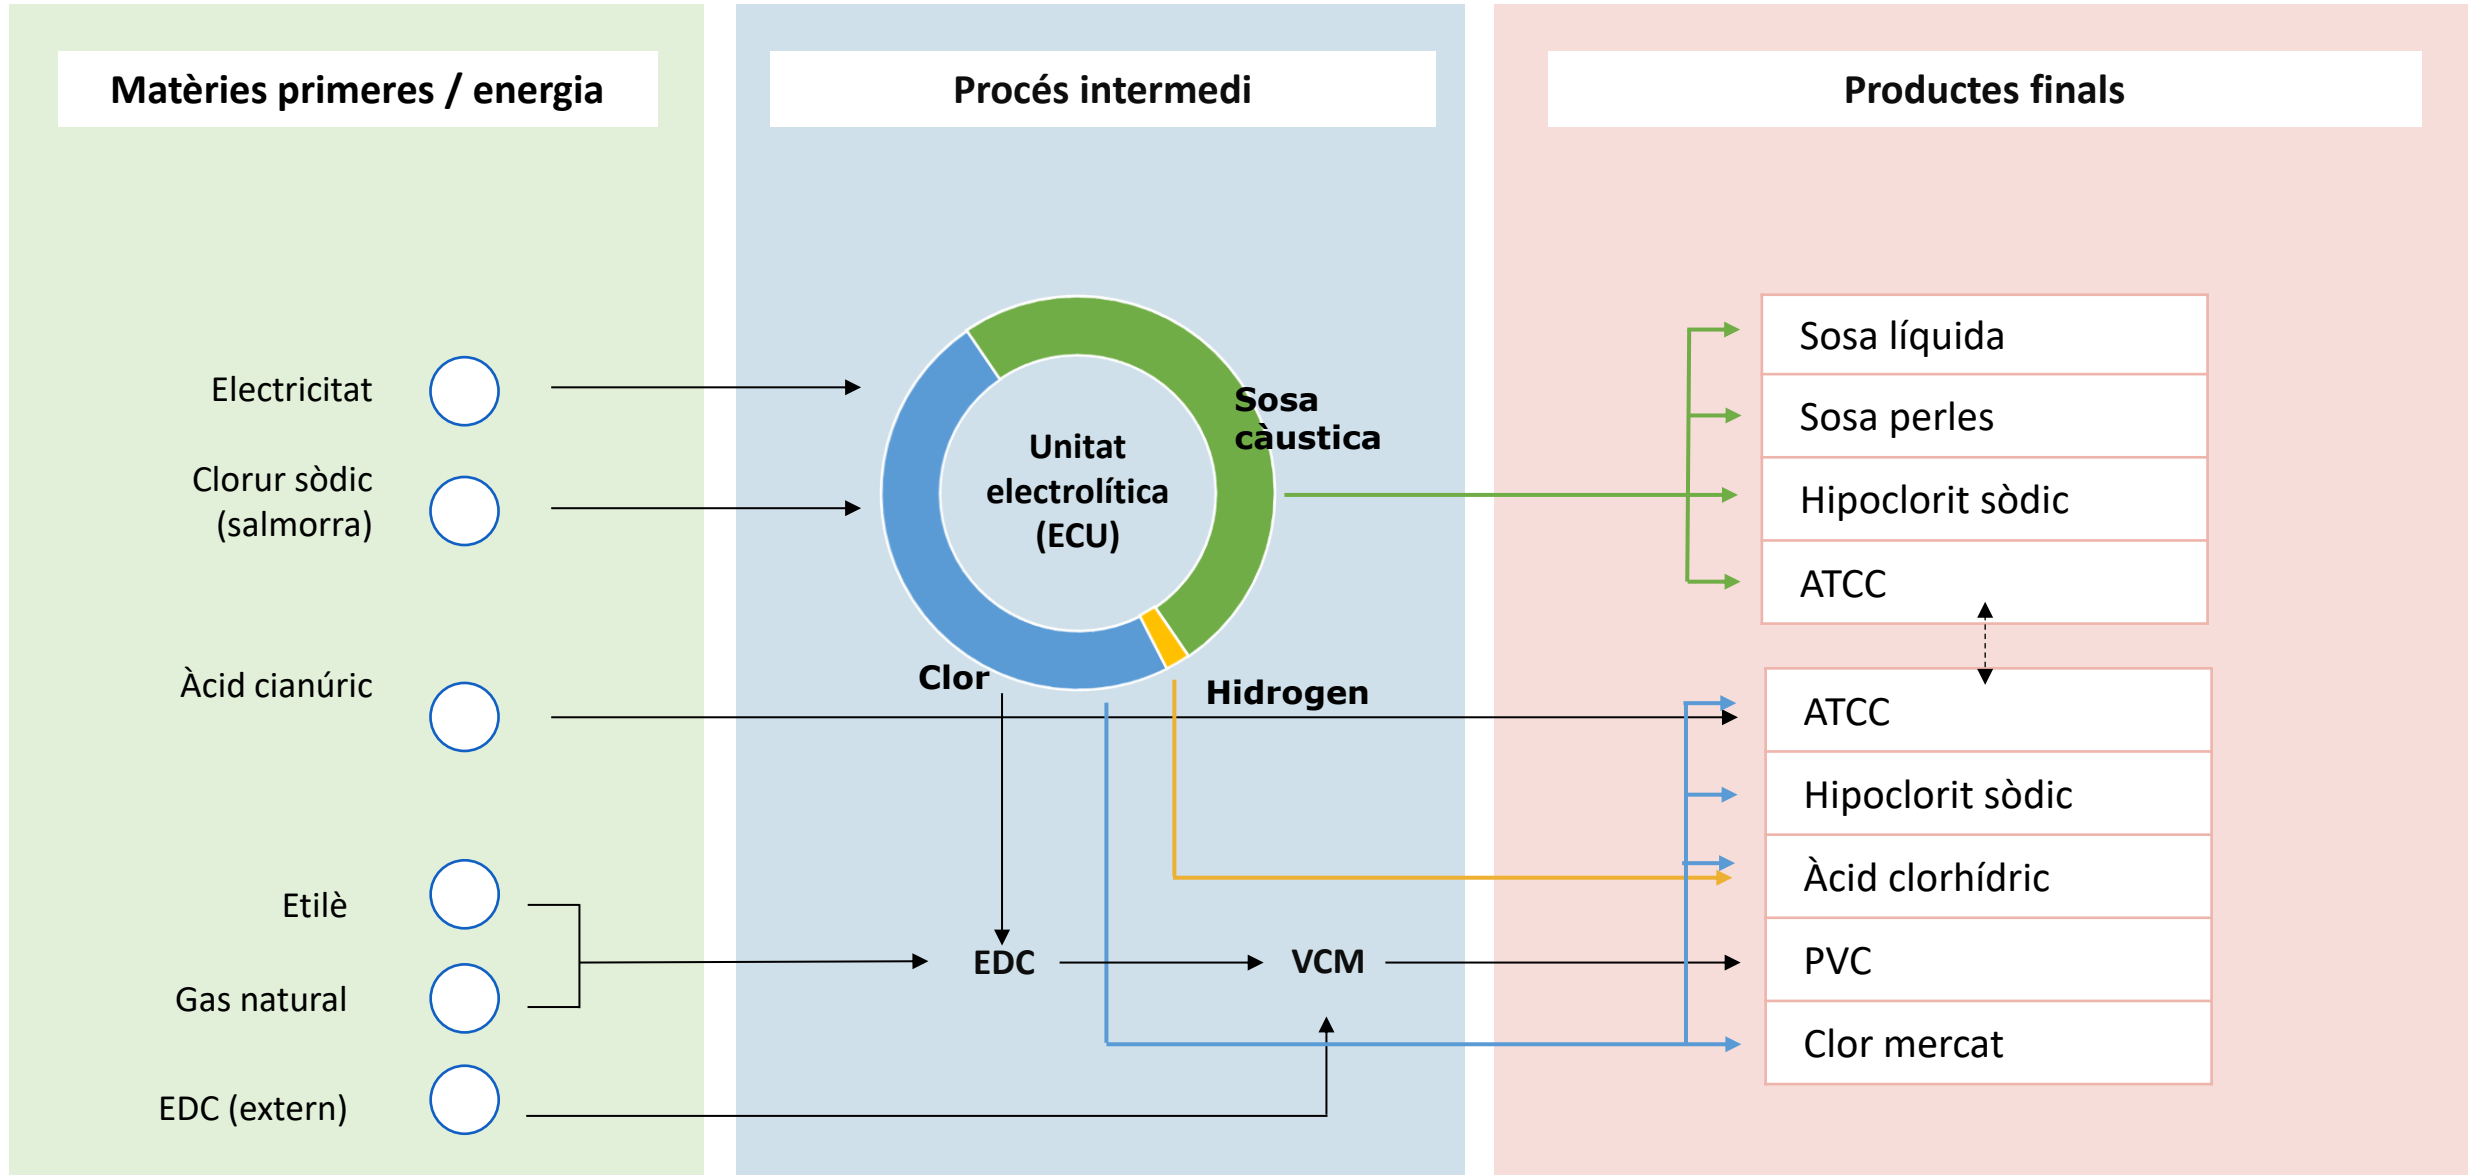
Matèries primeres / energia

Procés intermedi

Productes finals

Electricitat

Clorur sòdic (salmorra)

Àcid cianúric

Etilè

Gas natural

EDC (extern)

Unitat electrolítica (ECU)

Sosa càustica

Clor

Hidrogen

EDC

VCM

Sosa líquida

Sosa perles

Hipoclorit sòdic

ATCC

ATCC

Hipoclorit sòdic

Àcid clorhídric

PVC

Clor mercat